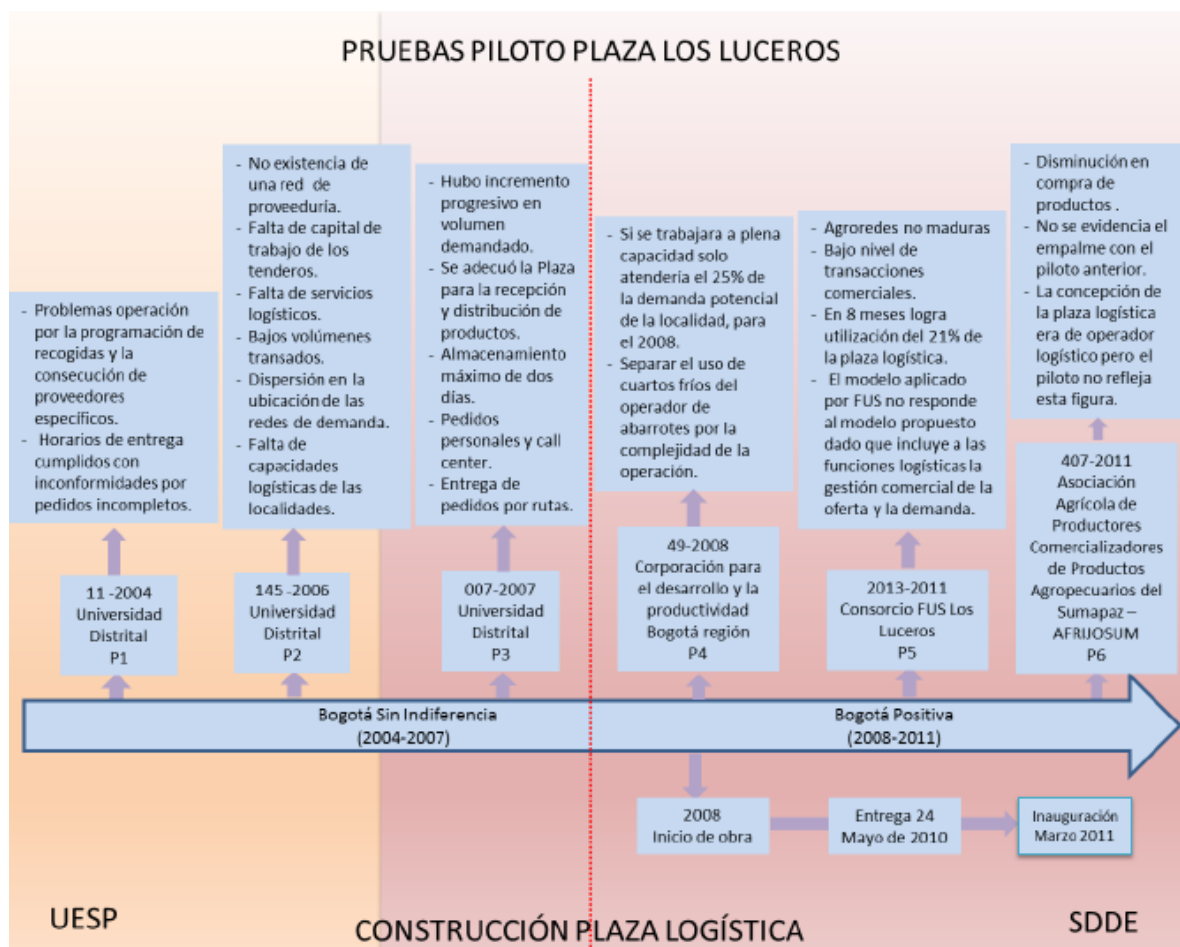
PRUEBAS PILOTO PLAZA LOS LUCEROS

- Problemas operación por la programación de recogidas y la consecución de proveedores específicos.
- Horarios de entrega cumplidos con inconformidades por pedidos incompletos.

11 -2004
Universidad Distrital
P1

- No existencia de una red de proveeduría.
- Falta de capital de trabajo de los tenderos.
- Falta de servicios logísticos.
- Bajos volúmenes transados.
- Dispersión en la ubicación de las redes de demanda.
- Falta de capacidades logísticas de las localidades.

145 -2006
Universidad Distrital
P2

- Hubo incremento progresivo en volumen demandado.
- Se adecuó la Plaza para la recepción y distribución de productos.
- Almacenamiento máximo de dos días.
- Pedidos personales y call center.
- Entrega de pedidos por rutas.

007-2007
Universidad Distrital
P3

- Si se trabajara a plena capacidad solo atendería el 25% de la demanda potencial de la localidad, para el 2008.
- Separar el uso de cuartos fríos del operador de abarrotes por la complejidad de la operación.

49-2008
Corporación para el desarrollo y la productividad Bogotá región
P4

- Agroredes no maduras
- Bajo nivel de transacciones comerciales.
- En 8 meses logra utilización del 21% de la plaza logística.
- El modelo aplicado por FUS no responde al modelo propuesto dado que incluye a las funciones logísticas la gestión comercial de la oferta y la demanda.

2013-2011
Consorcio FUS Los Luceros
P5

- Disminución en compra de productos .
- No se evidencia el empalme con el piloto anterior.
- La concepción de la plaza logística era de operador logístico pero el piloto no refleja esta figura.

407-2011
Asociación Agrícola de Productores Comercializadores de Productos Agropecuarios del Sumapaz – AFRUOSUM
P6

Bogotá Sin Indiferencia
(2004-2007)

Bogotá Positiva
(2008-2011)

2008
Inicio de obra

Entrega 24
Mayo de 2010

Inauguración
Marzo 2011

UESP

CONSTRUCCIÓN PLAZA LOGÍSTICA

SDDE